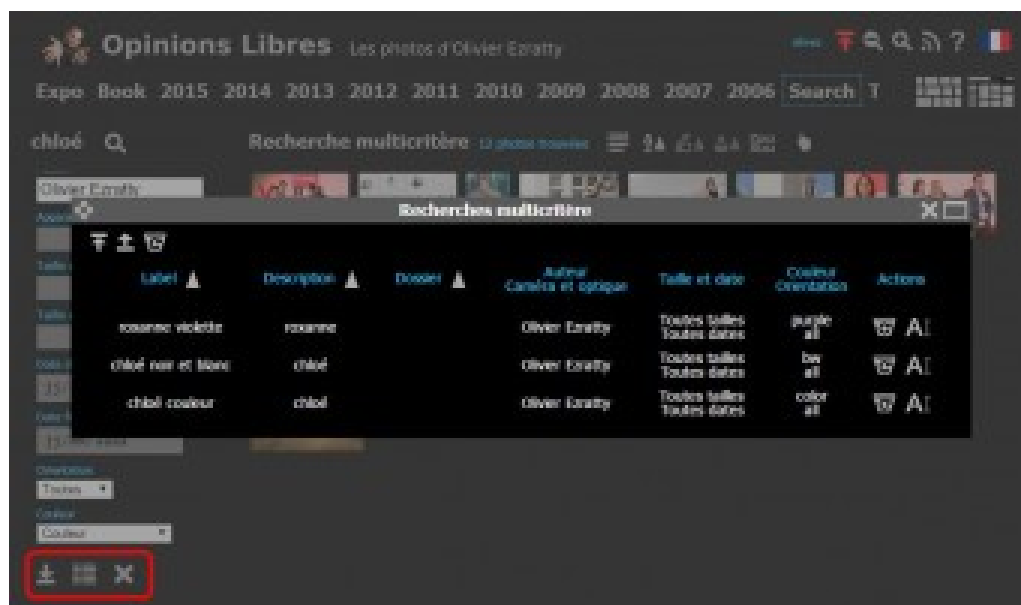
Opinions Libres Les photos d'Olivier Ezratty

Expo Book 2015 2014 2013 2012 2011 2010 2009 2008 2007 2006 Search T

chloé

Recherche multicritère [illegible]

Olivier Ezratty

Recherches multicritère

| Label | Description | Dossier | Auteur Caméra et optique | Taille et date | Couleur Orientation | Actions |
|---|---|---|---|---|---|---|
| roxanne violette | roxanne | | Olivier Ezratty | Toutes tailles Toutes dates | purple all | AI |
| chloé noir et blanc | chloé | | Olivier Ezratty | Toutes tailles Toutes dates | bw all | AI |
| chloé couleur | chloé | | Olivier Ezratty | Toutes tailles Toutes dates | color all | AI |

Orientation
Toutes

Couleur
Couleur